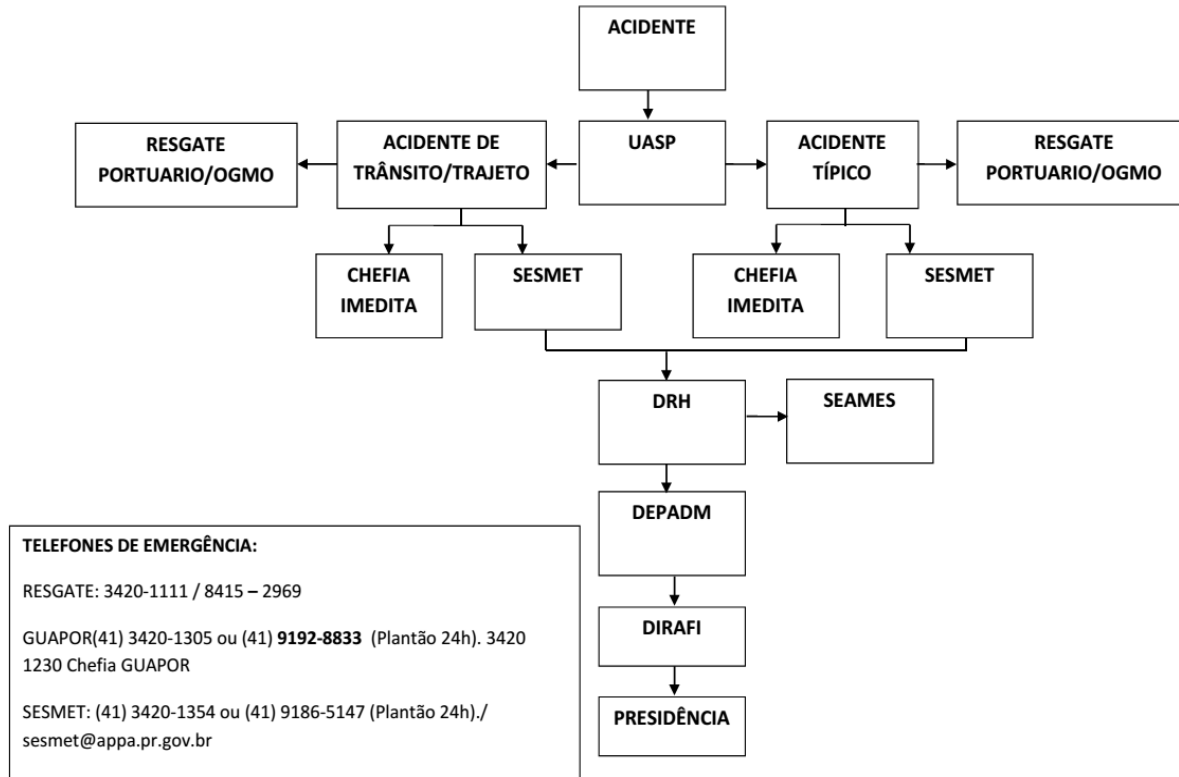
ACIDENTE

RESGATE PORTUARIO/OGMO

ACIDENTE DE TRÂNSITO/TRAJETO

UASP

ACIDENTE TÍPICO

RESGATE PORTUARIO/OGMO

CHEFIA IMEDITA

SESMET

CHEFIA IMEDITA

SESMET

DRH

SEAMES

DEPADM

DIRAFI

PRESIDÊNCIA

TELEFONES DE EMERGÊNCIA:

RESGATE: 3420-1111 / 8415 – 2969

GUAPOR(41) 3420-1305 ou (41) **9192-8833** (Plantão 24h). 3420 1230 Chefia GUAPOR

SESMET: (41) 3420-1354 ou (41) 9186-5147 (Plantão 24h)./ sesmet@appa.pr.gov.br